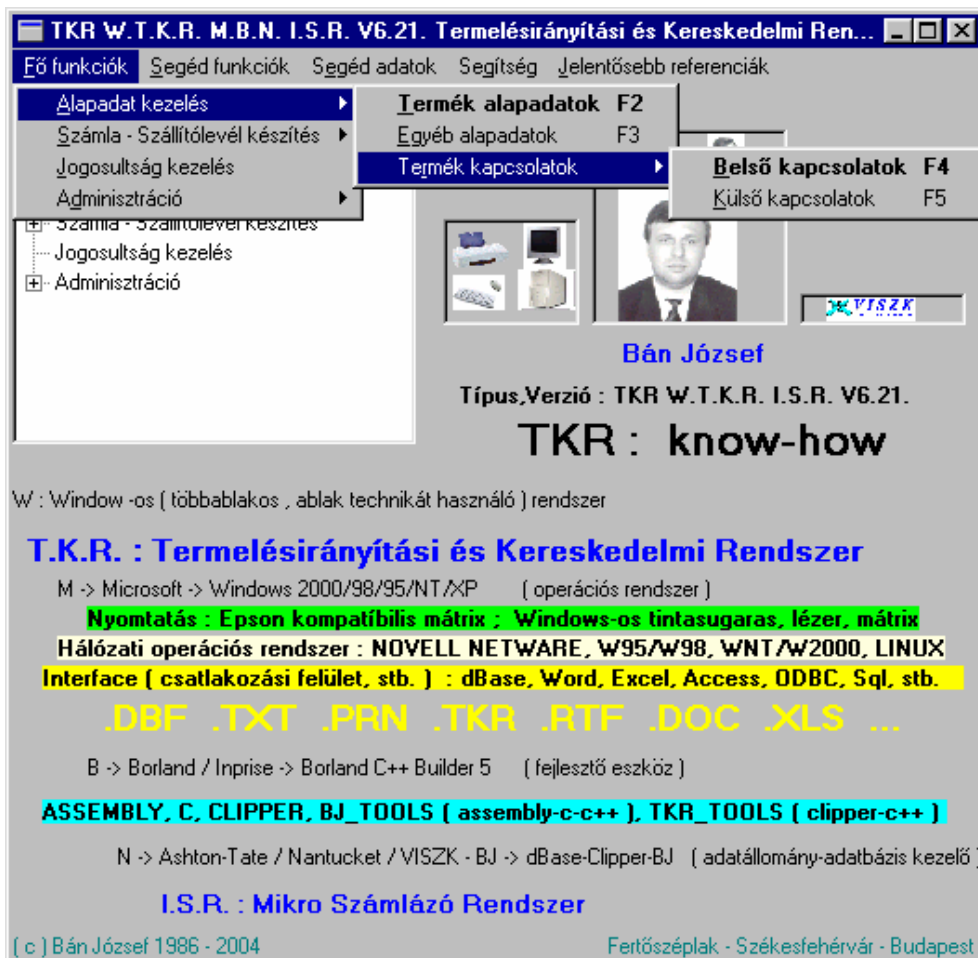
TKR W.T.K.R. M.B.N. I.S.R. V6.21. Termelésirányítási és Kereskedelmi Ren...

Fő funkciók Segéd funkciók Segéd adatok Segítség Jelentősebb referenciák

Alapadat kezelés
Számla - Szállítólevél készítés
Jogosultság kezelés
Adminisztráció

Termék alapadatok F2
Egyéb alapadatok F3
Termék kapcsolatok

Belső kapcsolatok F4
Külső kapcsolatok F5

Számla - Szállítólevél készítés
Jogosultság kezelés
Adminisztráció

VISZK

Bán József

Típus,Verzió : TKR W.T.K.R. I.S.R. V6.21.

TKR : know-how

W : Window -os ( többablakos , ablak technikát használó ) rendszer

T.K.R. : Termelésirányítási és Kereskedelmi Rendszer

M -> Microsoft -> Windows 2000/98/95/NT/XP ( operációs rendszer )

Nyomtatás : Epson kompatíbilis mátrix ; Windows-os tintasugaras, lézer, mátrix

Hálózati operációs rendszer : NOVELL NETWARE, W95/W98, WNT/W2000, LINUX

Interface ( csatlakozási felület, stb. ) : dBase, Word, Excel, Access, ODBC, Sql, stb.

.DBF .TXT .PRN .TKR .RTF .DOC .XLS ...

B -> Borland / Inprise -> Borland C++ Builder 5 ( fejlesztő eszköz )

ASSEMBLY, C, CLIPPER, BJ_TOOLS ( assembly-c-c++ ), TKR_TOOLS ( clipper-c++ )

N -> Ashton-Tate / Nantucket / VISZK - BJ -> dBase-Clipper-BJ ( adatállomány-adatbázis kezelő )

I.S.R. : Mikro Számlázó Rendszer

( c ) Bán József 1986 - 2004

Fertőszéplak - Székesfehérvár - Budapest